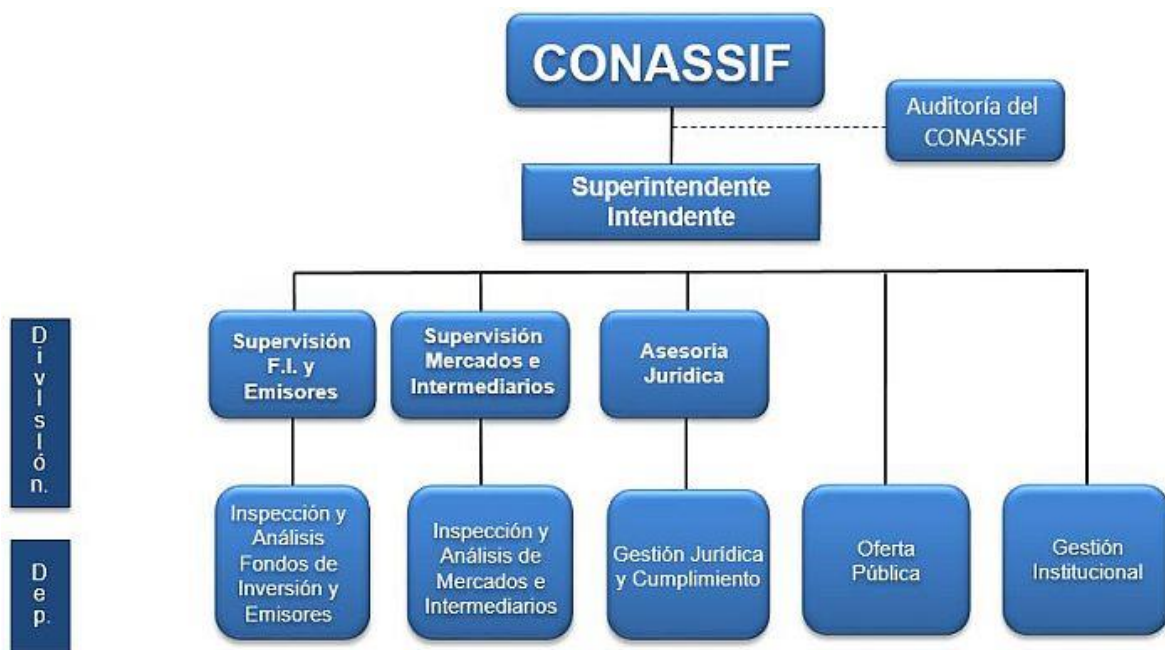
CONASSIF

Auditoría del CONASSIF

Superintendente Intendente

División.

Supervisión F.I. y Emisores

Supervisión Mercados e Intermediarios

Asesoría Juridica

Dep.

Inspección y Análisis Fondos de Inversión y Emisores

Inspección y Análisis de Mercados e Intermediarios

Gestión Juridica y Cumplimiento

Oferta Pública

Gestión Institucional